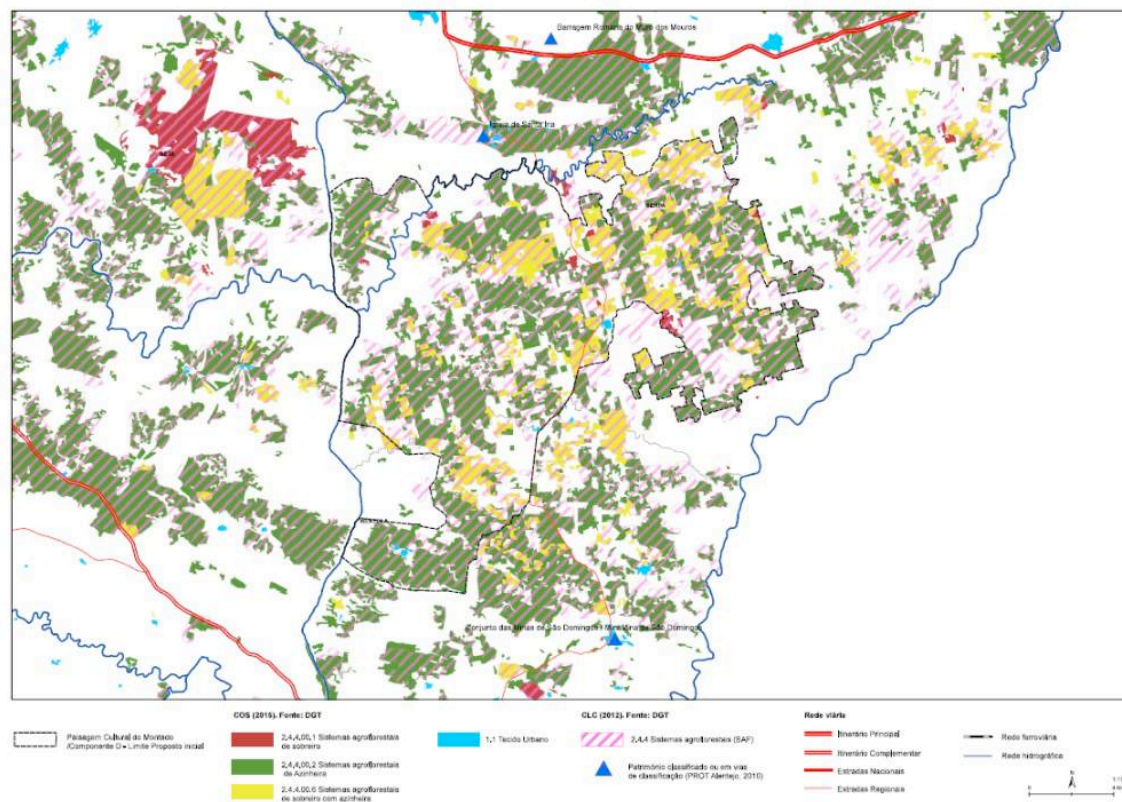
Barragem Romano do Muro dos Mouros

Igreja de Santa Iria

Conjunto das Minas de São Domingos / Mina de São Domingos

Paisagem Cultural do Montado (Componente D - Limite Proposto inicial)

COS (2015). Fonte: DGT

2.4.4.00.1 Sistemas agroflorestais de sobreiro

2.4.4.00.2 Sistemas agroflorestais de Azinheira

2.4.4.00.6 Sistemas agroflorestais de sobreiro com azinheira

1.1 Tecido Urbano

CLC (2012). Fonte: DGT

2.4.4 Sistemas agroflorestais (SAF)

Património classificado ou em vias de classificação (PROT Alentejo, 2010)

Rede viária

Itinerário Principal

Itinerário Complementar

Estradas Nacionais

Estradas Regionais

Rede ferroviária

Rede hidrográfica

N